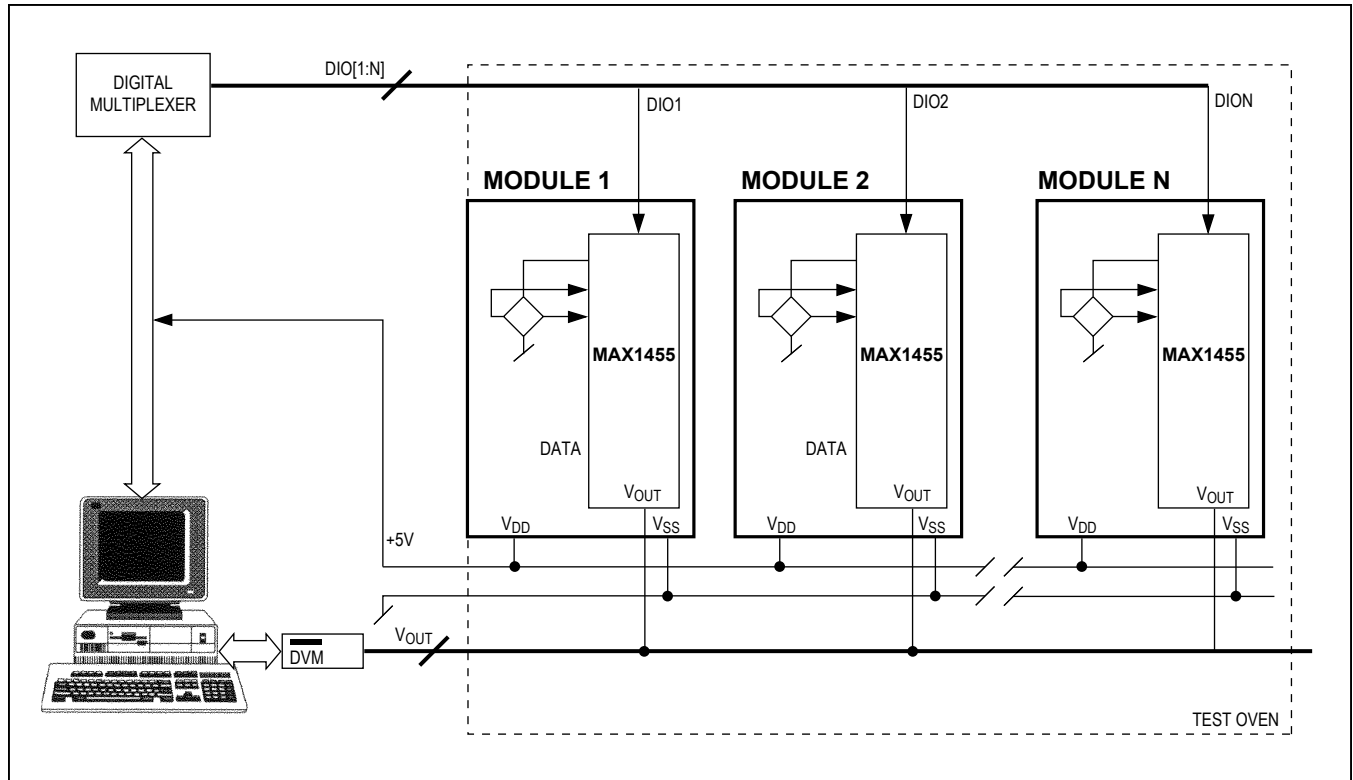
DIGITAL MULTIPLEXER

DIO[1:N]

DIO1

DIO2

DION

MODULE 1

MODULE 2

MODULE N

MAX1455

MAX1455

MAX1455

DATA

DATA

$V_{OUT}$

$V_{OUT}$

$V_{OUT}$

$V_{DD}$

$V_{SS}$

$V_{DD}$

$V_{SS}$

$V_{DD}$

$V_{SS}$

+5V

DVM

$V_{OUT}$

TEST OVEN